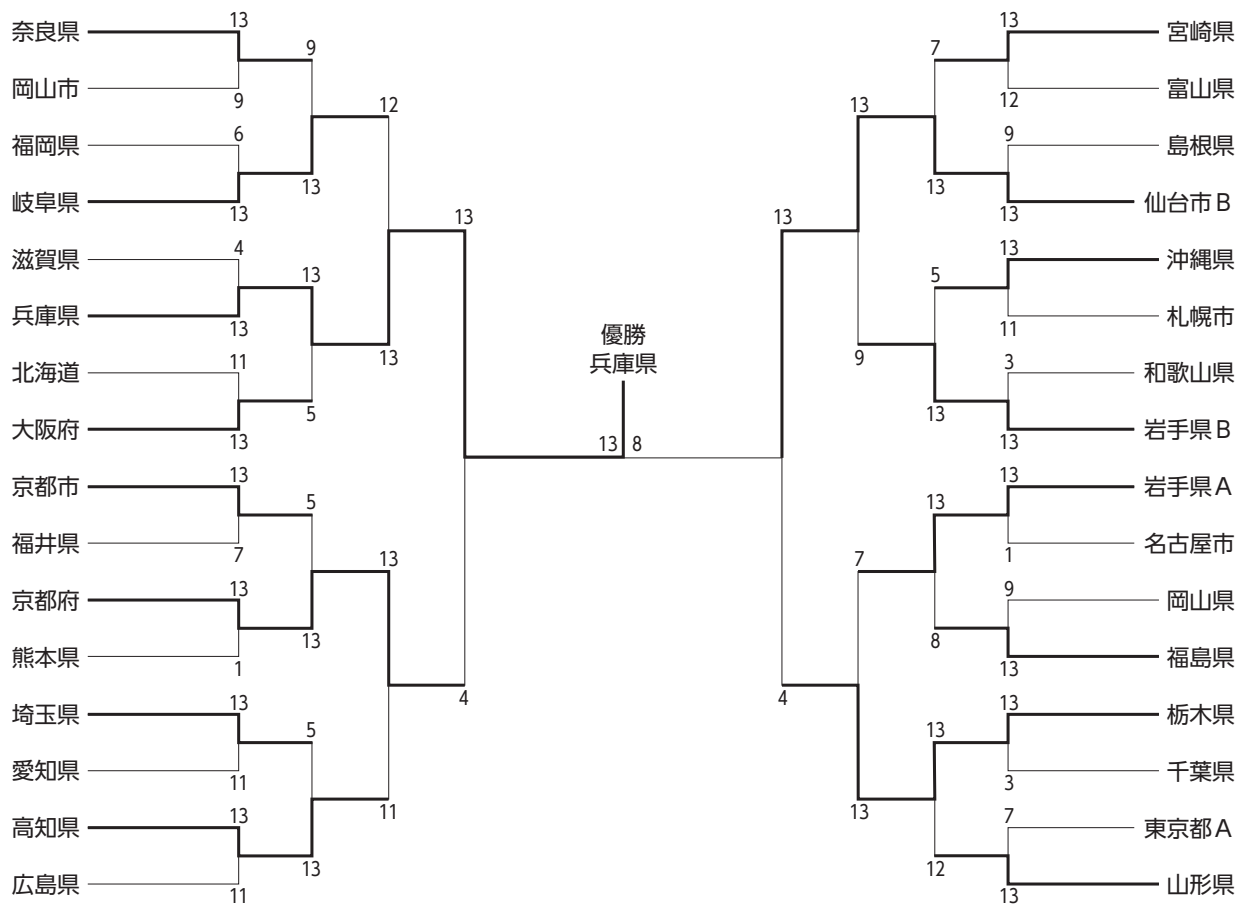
奈良県 13
岡山市 9
9
福岡県 6
岐阜県 13
13
12
滋賀県 4
兵庫県 13
13
北海道 11
大阪府 13
5
13
13
京都市 13
福井県 7
5
京都府 13
熊本県 1
13
13
埼玉県 13
愛知県 11
5
高知県 13
広島県 11
13
11
4

優勝
兵庫県
13 8

7
13 宮崎県
12 富山県
13
9 島根県
13 仙台市Ｂ
13
13
5
13 沖縄県
11 札幌市
9
3 和歌山県
13 岩手県Ｂ
13
13
13 岩手県Ａ
1 名古屋市
7
9 岡山県
13 福島県
8
4
13
13 栃木県
3 千葉県
13
7 東京都Ａ
13 山形県
12